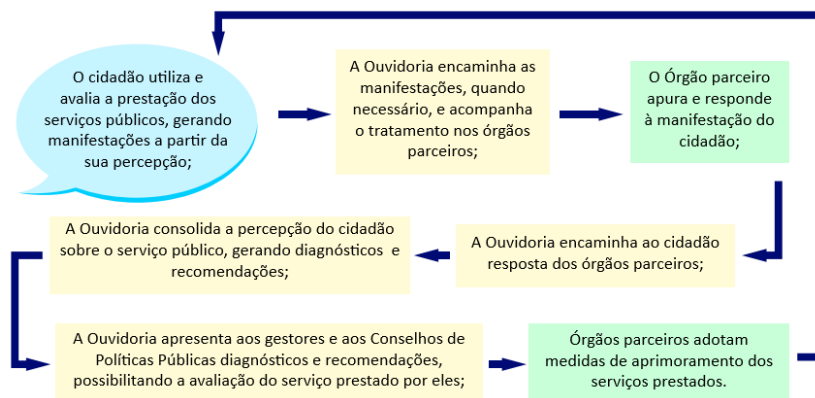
O cidadão utiliza e avalia a prestação dos serviços públicos, gerando manifestações a partir da sua percepção;

A Ouvidoria encaminha as manifestações, quando necessário, e acompanha o tratamento nos órgãos parceiros;

O Órgão parceiro apura e responde à manifestação do cidadão;

A Ouvidoria encaminha ao cidadão resposta dos órgãos parceiros;

A Ouvidoria consolida a percepção do cidadão sobre o serviço público, gerando diagnósticos e recomendações;

A Ouvidoria apresenta aos gestores e aos Conselhos de Políticas Públicas diagnósticos e recomendações, possibilitando a avaliação do serviço prestado por eles;

Órgãos parceiros adotam medidas de aprimoramento dos serviços prestados.